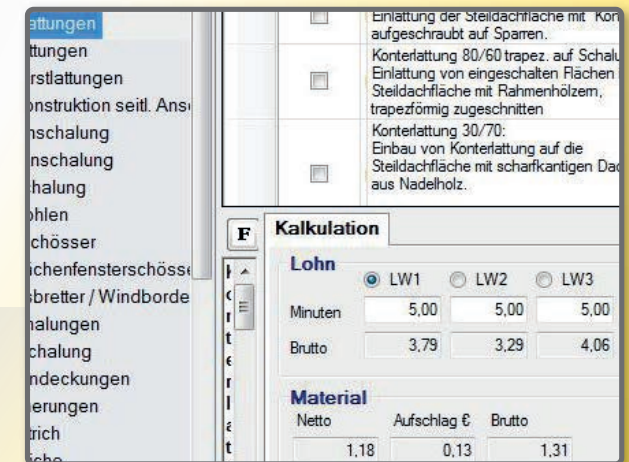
attungen
ttungen
rstlattungen
onstruktion seitl. Ans
nschalung
nschalung
chalung
ohlen
chösser
ichenfensterschösse
sbretter / Windborde
halungen
chalung
ndeckungen
erungen
trich
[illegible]

Einlattung der Steildachfläche mit Kon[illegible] aufgeschraubt auf Sparren.

Konterlattung 80/60 trapez. auf Schalu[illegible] Einlattung von eingeschalten Flächen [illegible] Steildachfläche mit Rahmenhölzern, trapezförmig zugeschnitten

Konterlattung 30/70: Einbau von Konterlattung auf die Steildachfläche mit scharfkantigen Dac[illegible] aus Nadelholz.

F

Kalkulation

Lohn

| | LW1 | LW2 | LW3 |
|---|---|---|---|
| Minuten | 5,00 | 5,00 | 5,00 |
| Brutto | 3,79 | 3,29 | 4,06 |

Material

| Netto | Aufschlag € | Brutto |
|---|---|---|
| 1,18 | 0,13 | 1,31 |